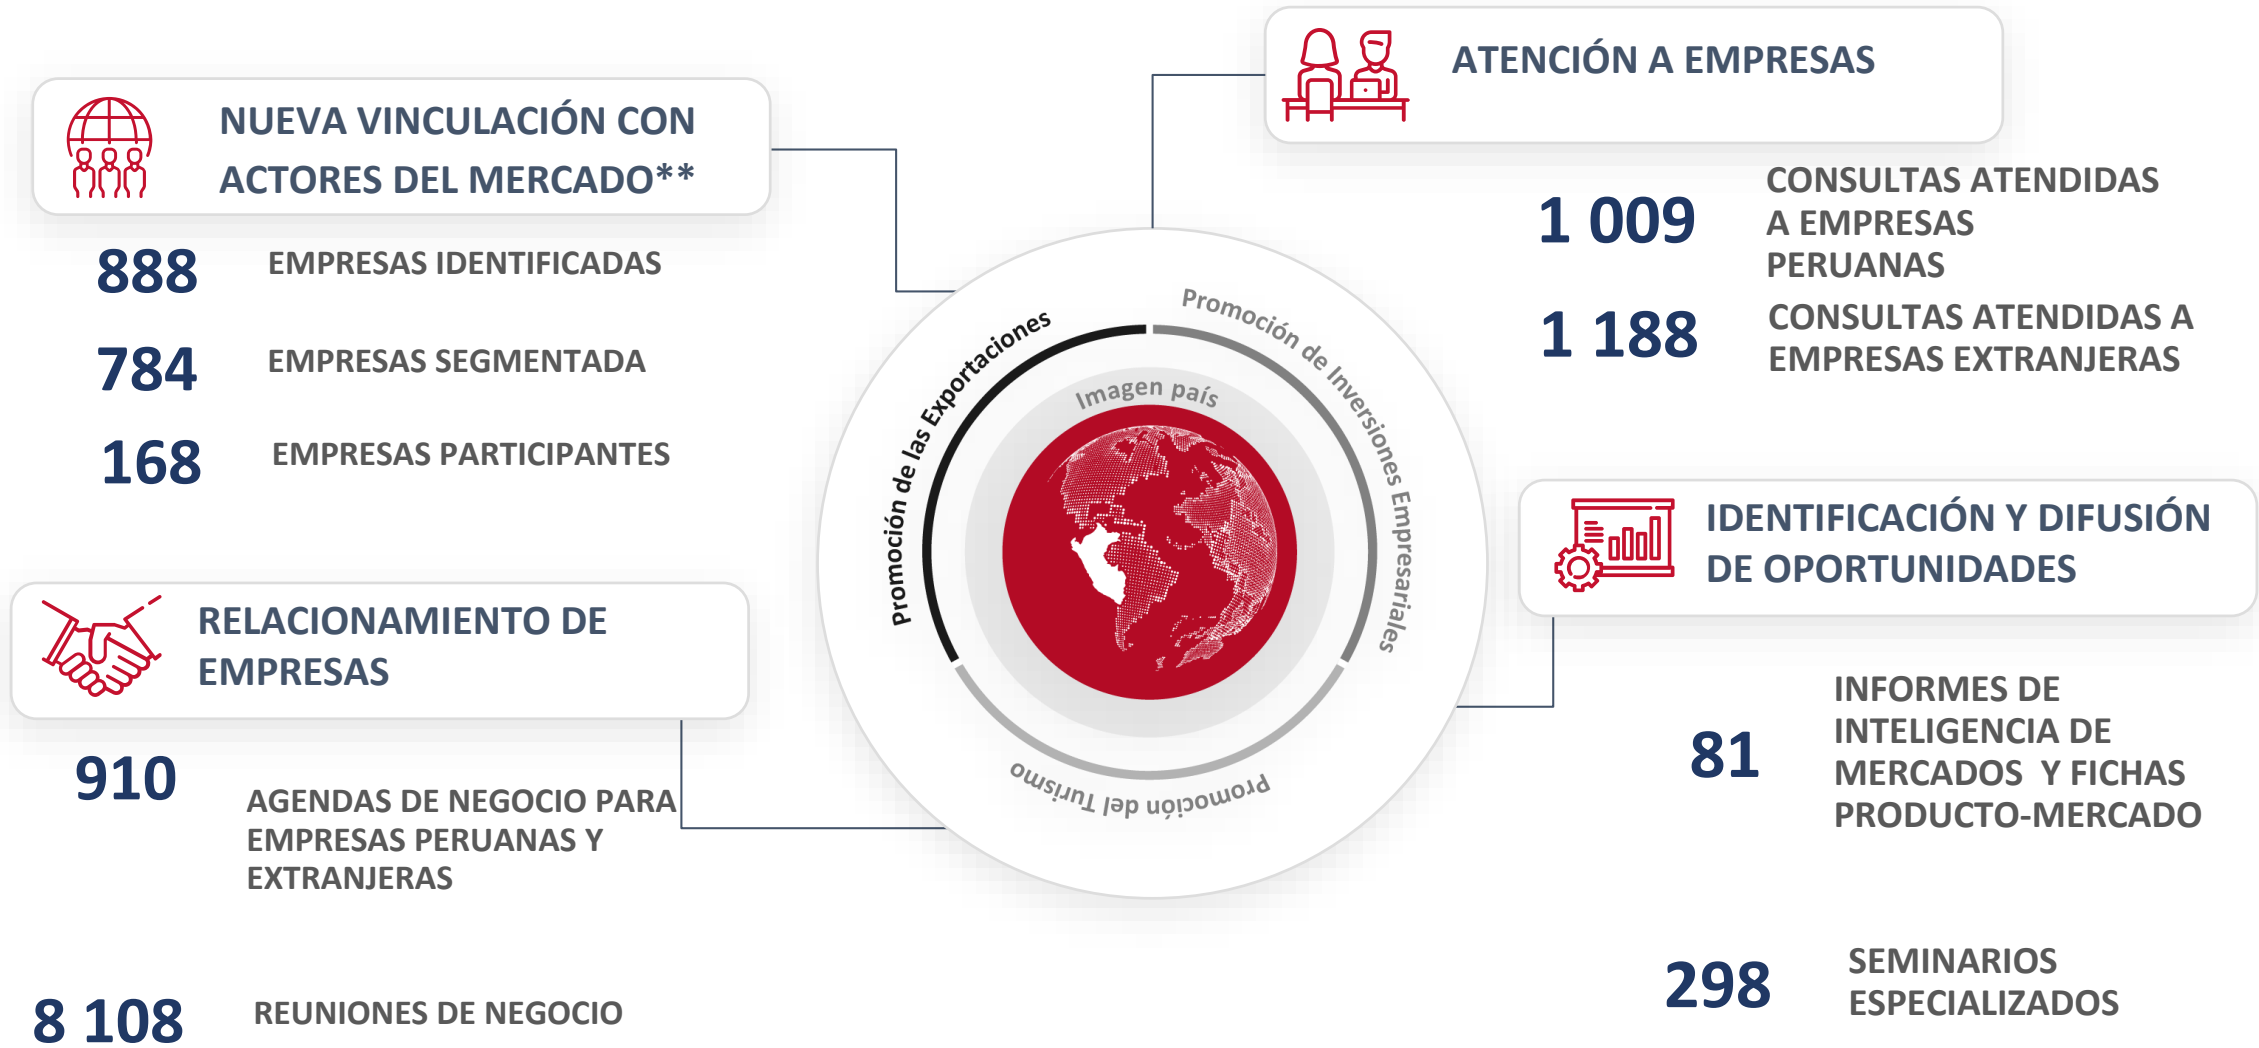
NUEVA VINCULACIÓN CON ACTORES DEL MERCADO**

888 EMPRESAS IDENTIFICADAS

784 EMPRESAS SEGMENTADA

168 EMPRESAS PARTICIPANTES

RELACIONAMIENTO DE EMPRESAS

910 AGENDAS DE NEGOCIO PARA EMPRESAS PERUANAS Y EXTRANJERAS

8 108 REUNIONES DE NEGOCIO

Promoción de las Exportaciones

Promoción de Inversiones Empresariales

Imagen país

Promoción del Turismo

ATENCIÓN A EMPRESAS

1 009 CONSULTAS ATENDIDAS A EMPRESAS PERUANAS

1 188 CONSULTAS ATENDIDAS A EMPRESAS EXTRANJERAS

IDENTIFICACIÓN Y DIFUSIÓN DE OPORTUNIDADES

81 INFORMES DE INTELIGENCIA DE MERCADOS Y FICHAS PRODUCTO-MERCADO

298 SEMINARIOS ESPECIALIZADOS